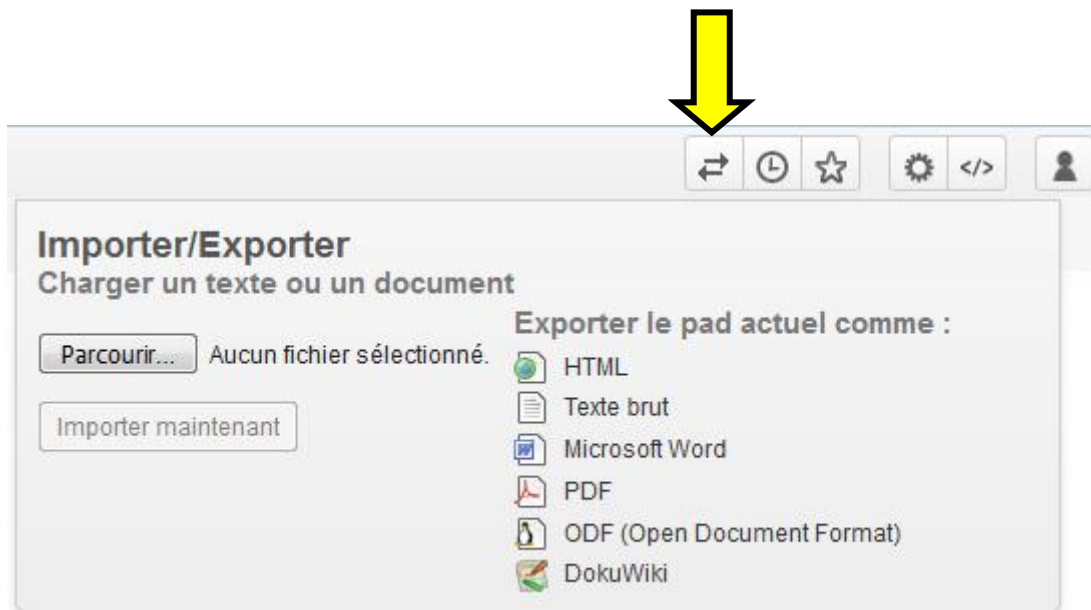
</>

Importer/Exporter
Charger un texte ou un document

Parcourir... Aucun fichier sélectionné.

Importer maintenant

Exporter le pad actuel comme :

HTML
Texte brut
Microsoft Word
PDF
ODF (Open Document Format)
DokuWiki